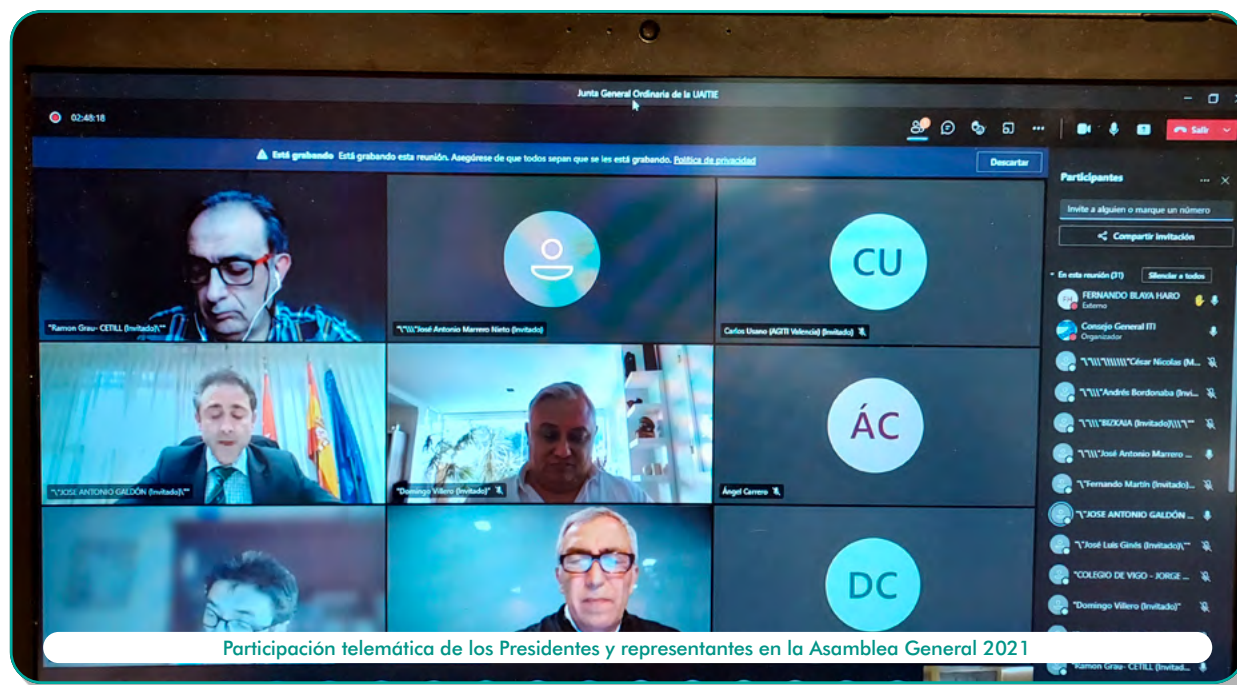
Junta General Ordinaria de la UAITIE

02:48:18

Salir

Está grabando Está grabando esta reunión. Asegúrese de que todos sepan que se les está grabando. Política de privacidad

Descartar

"Ramon Grau- CETILL (Invitado)\""

"\"\\\"José Antonio Marrero Nieto (Invitado)

CU

Carlos Usano (AGITI Valencia) (Invitado)

"\"JOSE ANTONIO GALDÓN (Invitado)\""

"Domingo Villero (Invitado)"

ÁC

Ángel Carrero

DC

Participantes

Invite a alguien o marque un número

Compartir invitación

En esta reunión (31)

Silenciar a todos

FERNANDO BLAYA HARO
Externo

Consejo General ITI
Organizador

"\"\\\"\\\\\\\"César Nicolas (M...

"\"\\\"Andrés Bordonaba (Invi...

"\"\\\"BIZKAIA (Invitado)\\\\"\""

"\"\\\"José Antonio Marrero ...

"\"Fernando Martín (Invitado)...

"\"JOSE ANTONIO GALDÓN ...

"\"José Luis Ginés (Invitado)\""

"COLEGIO DE VIGO - JORGE ...

"Domingo Villero (Invitado)"

"Ramon Grau- CETILL (Invitad...

Participación telemática de los Presidentes y representantes en la Asamblea General 2021